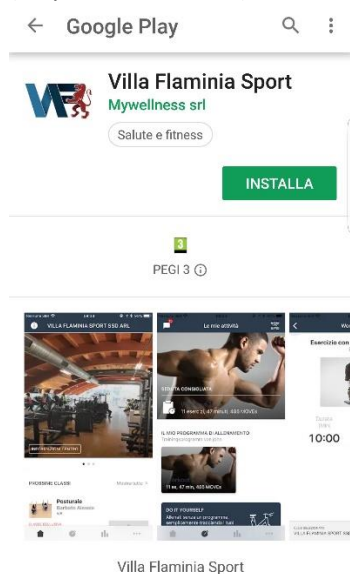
Google Play

Villa Flaminia Sport
Mywellness srl
Salute e fitness

INSTALLA

3
PEGI 3 ⓘ

VILLA FLAMINIA SPORT SSD ARL

Le mie attività

SEDUTA CONSIGLIATA

11 esercizi, 47 minuti, 683 MOVEs

IL MIO PROGRAMMA DI ALLENAMENTO

11 es, 47 min, 683 MOVEs

DO IT YOURSELF

PROSSIME CLASSI

Posturale

Esercizio con

10:00

Villa Flaminia Sport